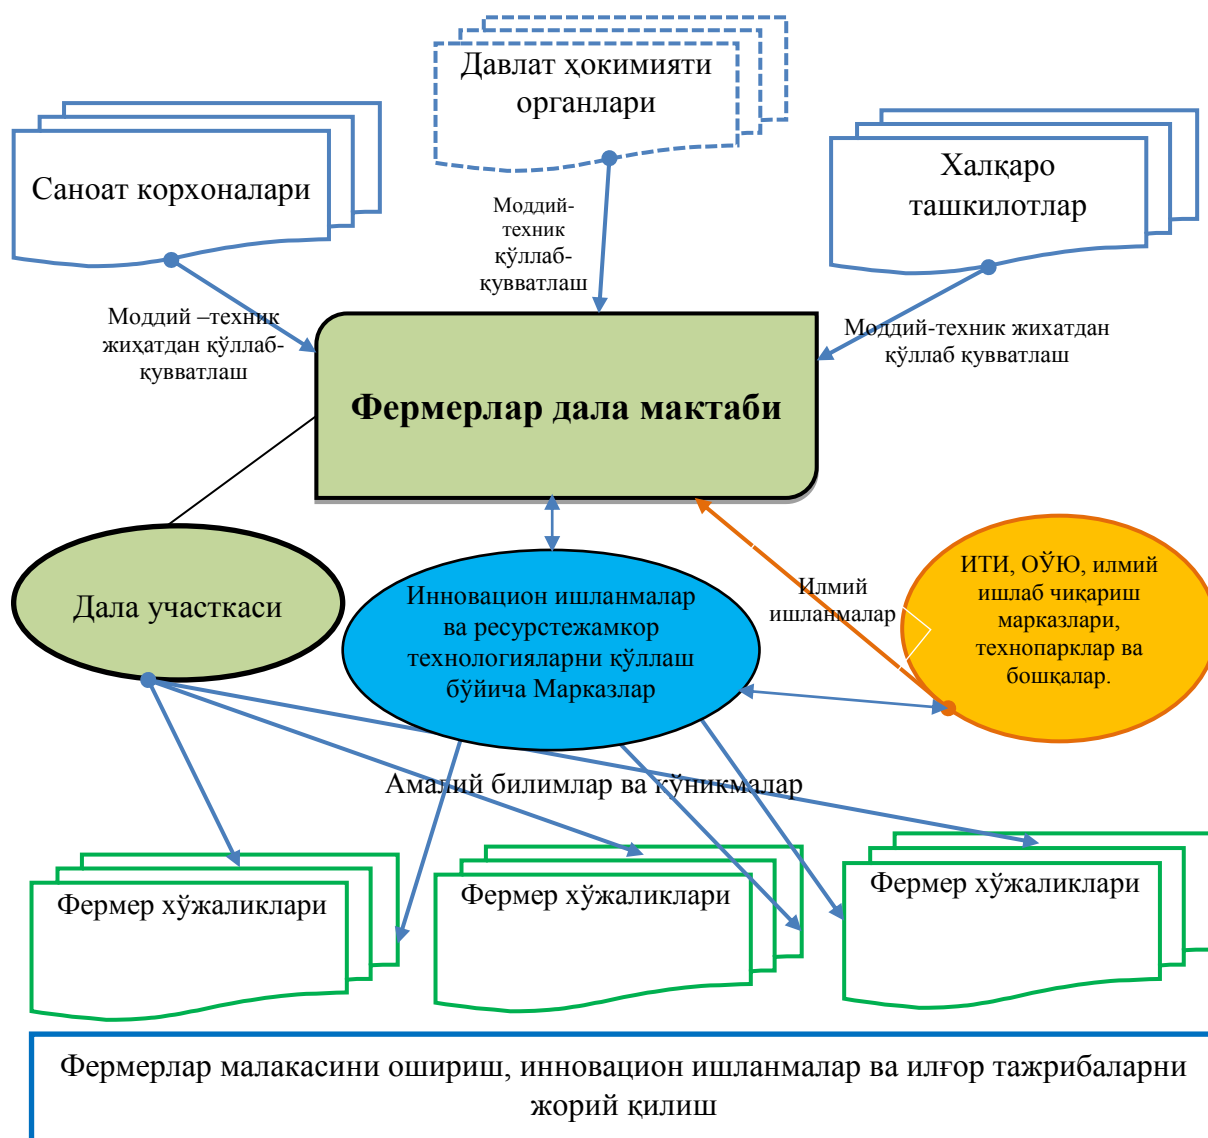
Давлат ҳокимияти органлари

Саноат корхоналари

Халқаро ташкилотлар

Моддий-техник қўллаб-кувватлаш

Моддий –техник жиҳатдан қўллаб-қувватлаш

Моддий-техник жихатдан қўллаб кувватлаш

Фермерлар дала мактаби

Дала участкаси

Инновацион ишланмалар ва ресурстежамкор технологияларни қўллаш бўйича Марказлар

Илмий ишланмалар

ИТИ, ОЎЮ, илмий ишлаб чиқариш марказлари, технопарклар ва бошқалар.

Амалий билимлар ва кўникмалар

Фермер хўжаликлари

Фермер хўжаликлари

Фермер хўжаликлари

Фермерлар малакасини ошириш, инновацион ишланмалар ва илғор тажрибаларни жорий қилиш